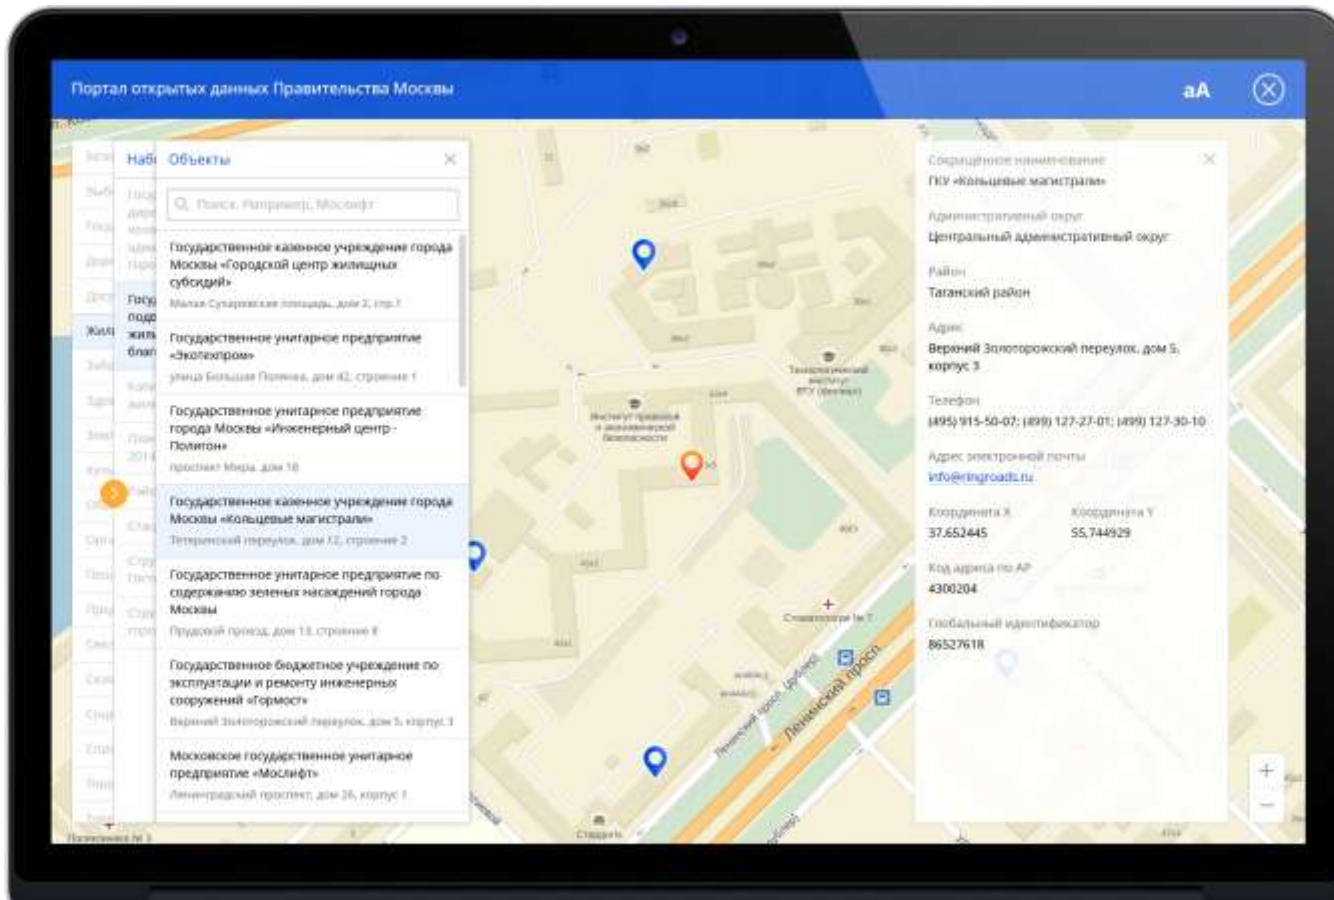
Портал открытых данных Правительства Москвы

aA

Набо

Объекты

Поиск. Например, Мослифт

Государственное казенное учреждение города Москвы «Городской центр жилищных субсидий»
Малая Сухаревская площадь, дом 2, стр.1

Государственное унитарное предприятие «Экотехпром»
улица Большая Полянка, дом 42, строение 1

Государственное унитарное предприятие города Москвы «Инженерный центр - Политон»
проспект Мира, дом 18

Государственное казенное учреждение города Москвы «Кольцевые магистрали»
Тетеринский переулок, дом 12, строение 2

Государственное унитарное предприятие по содержанию зеленых насаждений города Москвы
Прудовой проезд, дом 13, строение 8

Государственное бюджетное учреждение по эксплуатации и ремонту инженерных сооружений «Гормост»
Верхний Золоторожский переулок, дом 5, корпус 3

Московское государственное унитарное предприятие «Мослифт»
Ленинградский проспект, дом 26, корпус 1

Сокращённое наименование
ГКУ «Кольцевые магистрали»

Административный округ
Центральный административный округ

Район
Таганский район

Адрес
Верхний Золоторожский переулок, дом 5, корпус 3

Телефон
(495) 915-50-07; (499) 127-27-01; (499) 127-30-10

Адрес электронной почты
info@ringroads.ru

Координата X
37.652445

Координата Y
55.744929

Код адреса по АР
4300204

Глобальный идентификатор
86527618

Институт правовой и экономической безопасности

Ленинский просп.

Стоматология № 7